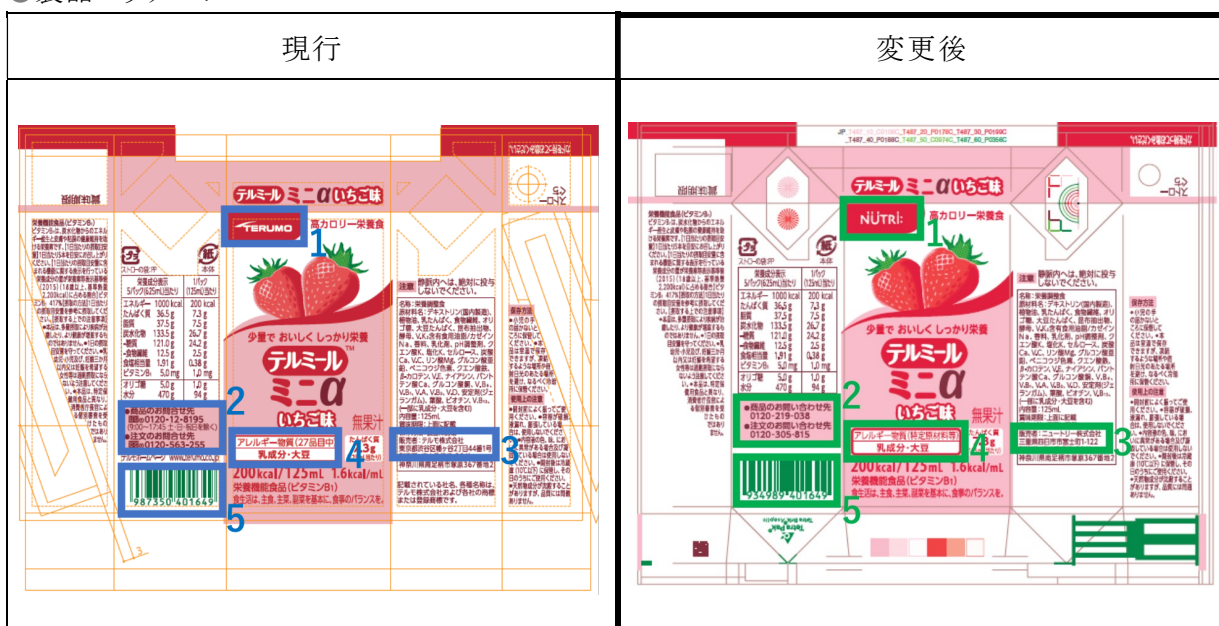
現行

変更後

テルミール ミニα いちご味

TERUMO 1 高カロリー栄養食

少量で おいしく しっかり栄養

テルミール ミニα いちご味

無果汁

●商品のお問合せ先 0120-12-8195
●注文のお問合せ先 0120-563-255

2

アレルギー物質(27品目中) 乳成分・大豆

4

販売者:テルモ株式会社 東京都渋谷区幡ヶ谷2丁目44番1号

3

200kcal/125mL 1.6kcal/mL

栄養機能食品(ビタミンB1)

987350 401649

5

テルミール ミニα いちご味

NUTRI 1 高カロリー栄養食

少量で おいしく しっかり栄養

テルミール ミニα いちご味

無果汁

●商品のお問い合わせ先 0120-219-038
●注文のお問い合わせ先 0120-305-815

2

アレルギー物質(特定原材料等) 乳成分・大豆

4

販売者:ニュートリー株式会社 三重県四日市市富士町1-122

3

200kcal/125mL 1.6kcal/mL

栄養機能食品(ビタミンB1)

934989 401649

5